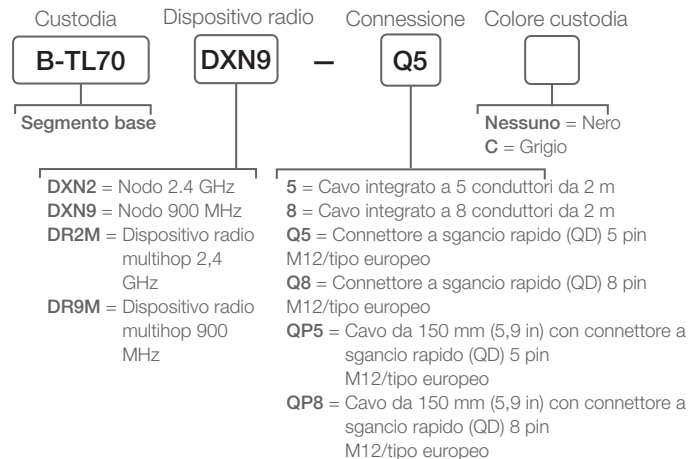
Custodia Dispositivo radio Connessione Colore custodia

B-TL70 DXN9 — Q5

Segmento base

Nessuno = Nero
C = Grigio

DXN2 = Nodo 2.4 GHz
DXN9 = Nodo 900 MHz
DR2M = Dispositivo radio multihop 2,4 GHz
DR9M = Dispositivo radio multihop 900 MHz

5 = Cavo integrato a 5 conduttori da 2 m
8 = Cavo integrato a 8 conduttori da 2 m
Q5 = Connettore a sgancio rapido (QD) 5 pin M12/tipo europeo
Q8 = Connettore a sgancio rapido (QD) 8 pin M12/tipo europeo
QP5 = Cavo da 150 mm (5,9 in) con connettore a sgancio rapido (QD) 5 pin M12/tipo europeo
QP8 = Cavo da 150 mm (5,9 in) con connettore a sgancio rapido (QD) 8 pin M12/tipo europeo